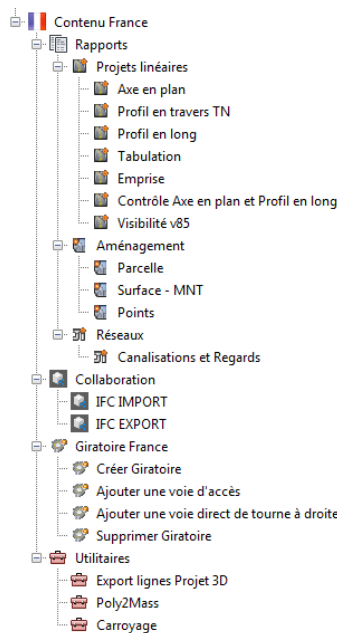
Contenu France
Rapports
Projets linéaires
Axe en plan
Profil en travers TN
Profil en long
Tabulation
Emprise
Contrôle Axe en plan et Profil en long
Visibilité v85
Aménagement
Parcelle
Surface - MNT
Points
Réseaux
Canalisations et Regards
Collaboration
IFC IMPORT
IFC EXPORT
Giratoire France
Créer Giratoire
Ajouter une voie d'accès
Ajouter une voie direct de tourne à droite
Supprimer Giratoire
Utilitaires
Export lignes Projet 3D
Poly2Mass
Carroyage